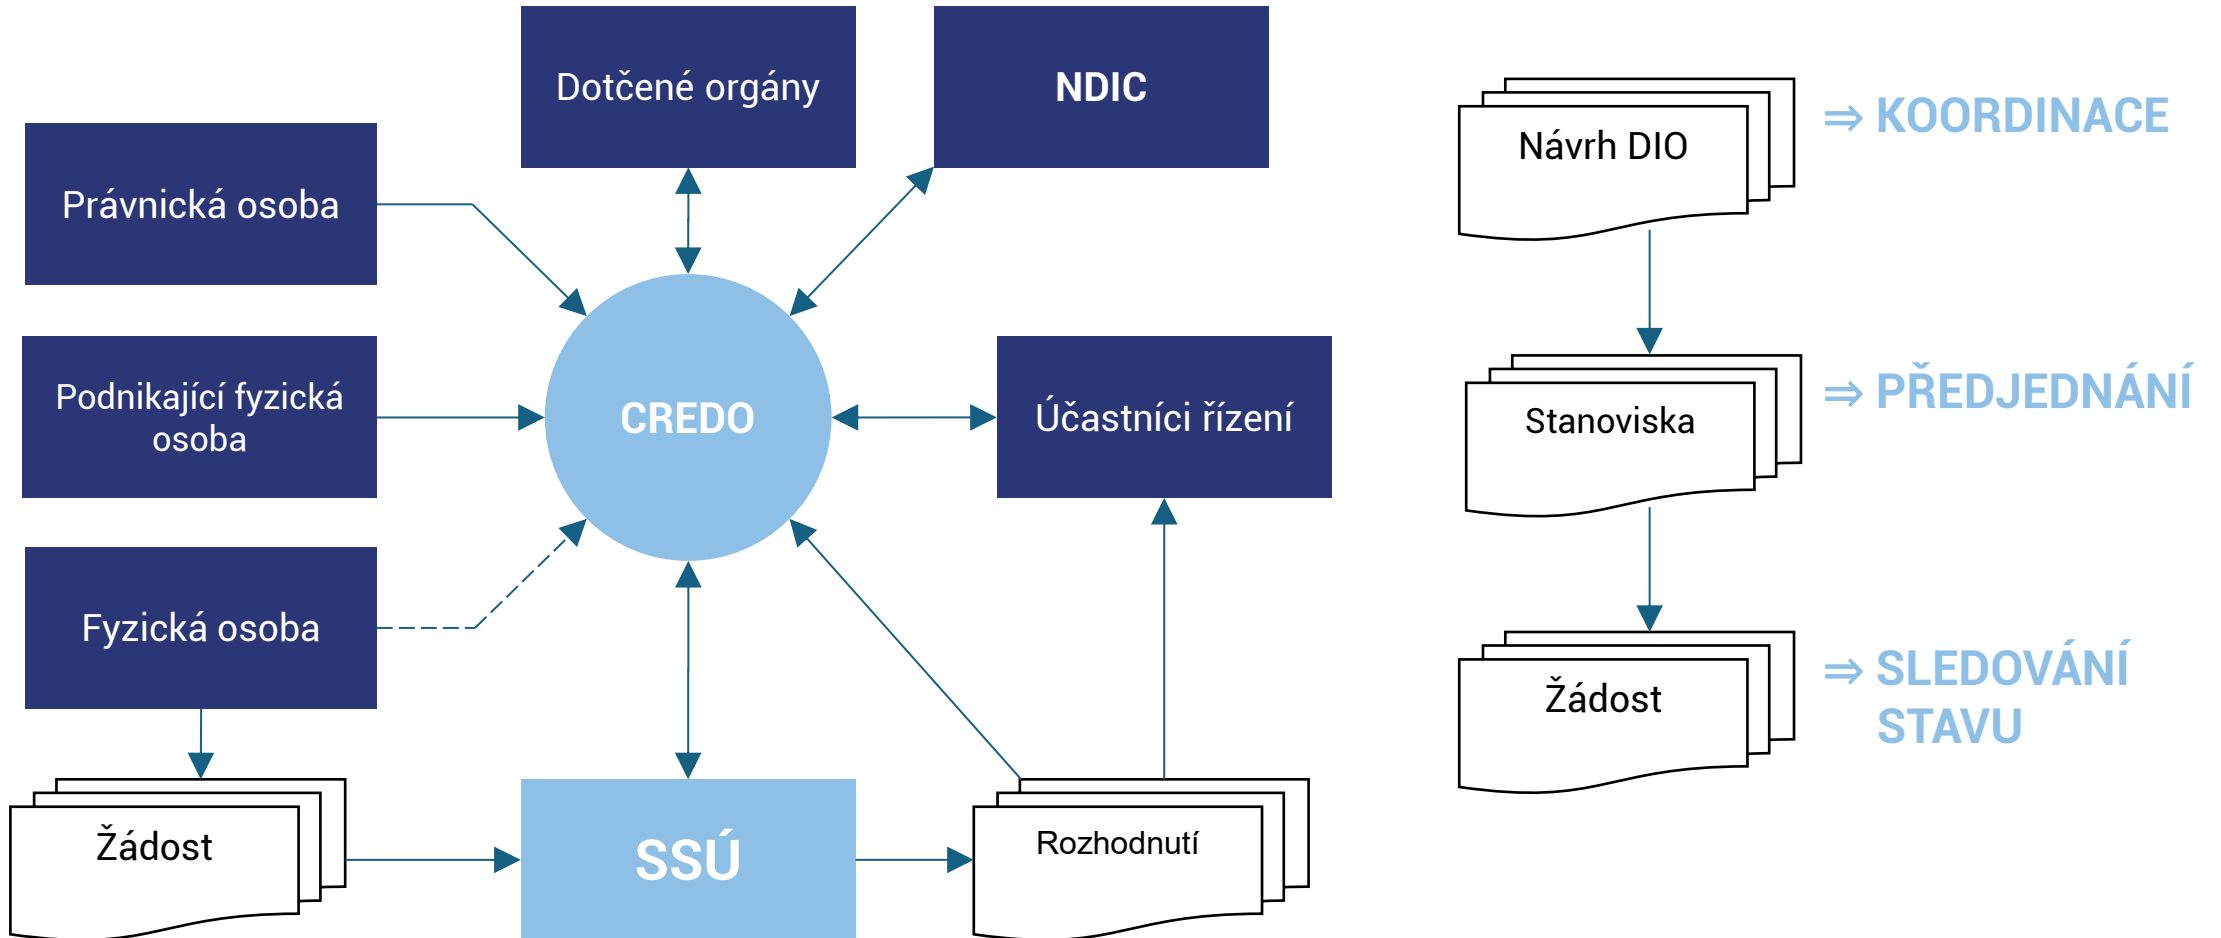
Dotčené orgány

NDIC

Právnická osoba

Podnikající fyzická osoba

CREDO

Účastníci řízení

Fyzická osoba

Žádost

SSÚ

Rozhodnutí

Návrh DIO

⇒ KOORDINACE

Stanoviska

⇒ PŘEDJEDNÁNÍ

Žádost

⇒ SLEDOVÁNÍ STAVU